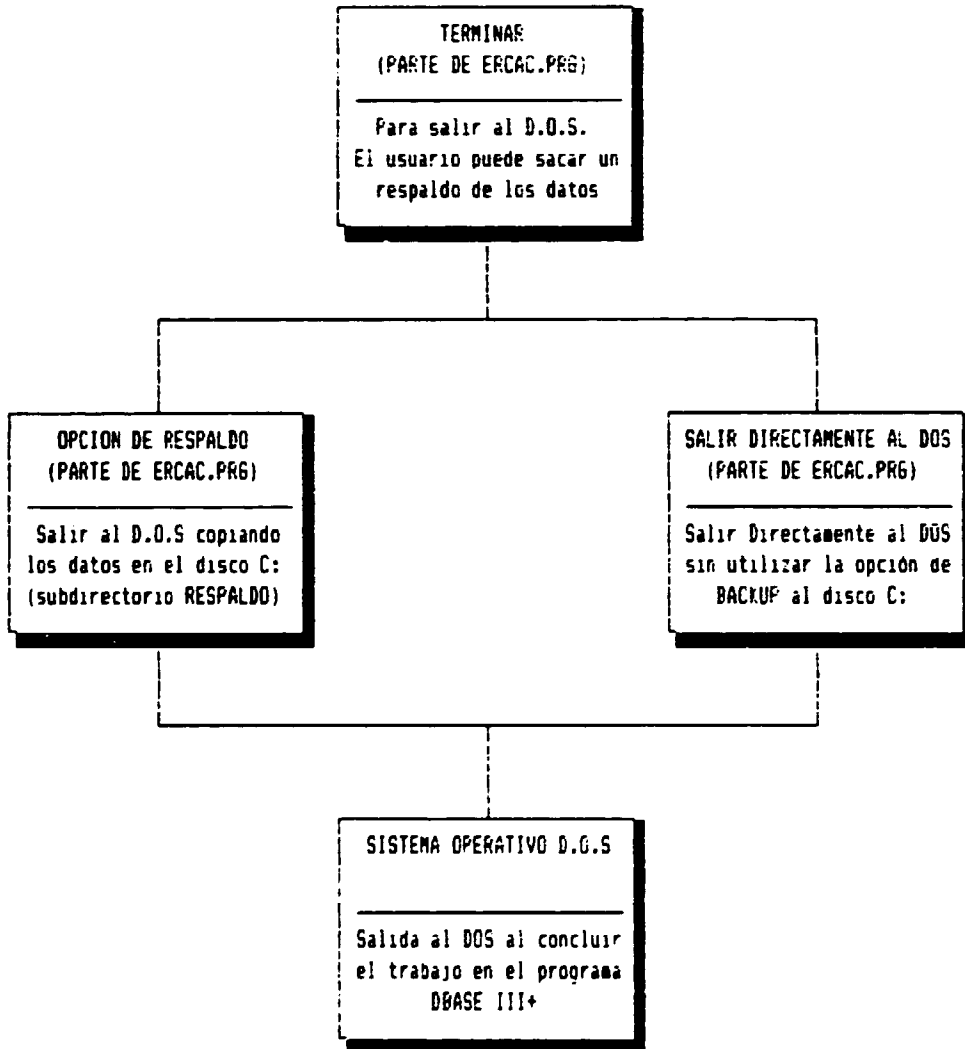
TERMINAR
(PARTE DE ERCAC.PRG)

Para salir al D.O.S. El usuario puede sacar un respaldo de los datos

OPCION DE RESPALDO
(PARTE DE ERCAC.PRG)

Salir al D.O.S copiando los datos en el disco C: (subdirectorio RESPALDO)

SALIR DIRECTAMENTE AL DOS
(PARTE DE ERCAC.PRG)

Salir Directamente al DOS sin utilizar la opción de BACKUP al disco C:

SISTEMA OPERATIVO D.O.S

Salida al DOS al concluir el trabajo en el programa DBASE III+